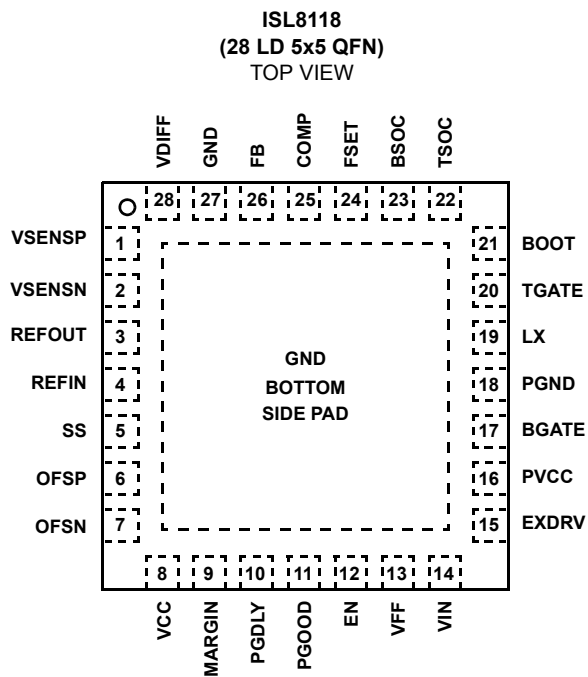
ISL8118
(28 LD 5x5 QFN)
TOP VIEW

VDIFF GND FB COMP FSET BSOC TSOC

28 27 26 25 24 23 22

VSENSP 1
VSENSN 2
REFOUT 3
REFIN 4
SS 5
OFSP 6
OFSN 7

21 BOOT
20 TGATE
19 LX
18 PGND
17 BGATE
16 PVCC
15 EXDRV

GND
BOTTOM
SIDE PAD

8 9 10 11 12 13 14

VCC MARGIN PGDLY PGOOD EN VFF VIN